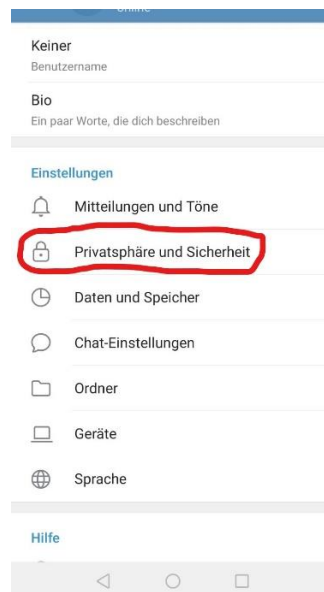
online

Keiner
Benutzername

Bio
Ein paar Worte, die dich beschreiben

Einstellungen

Mitteilungen und Töne

Privatsphäre und Sicherheit

Daten und Speicher

Chat-Einstellungen

Ordner

Geräte

Sprache

Hilfe